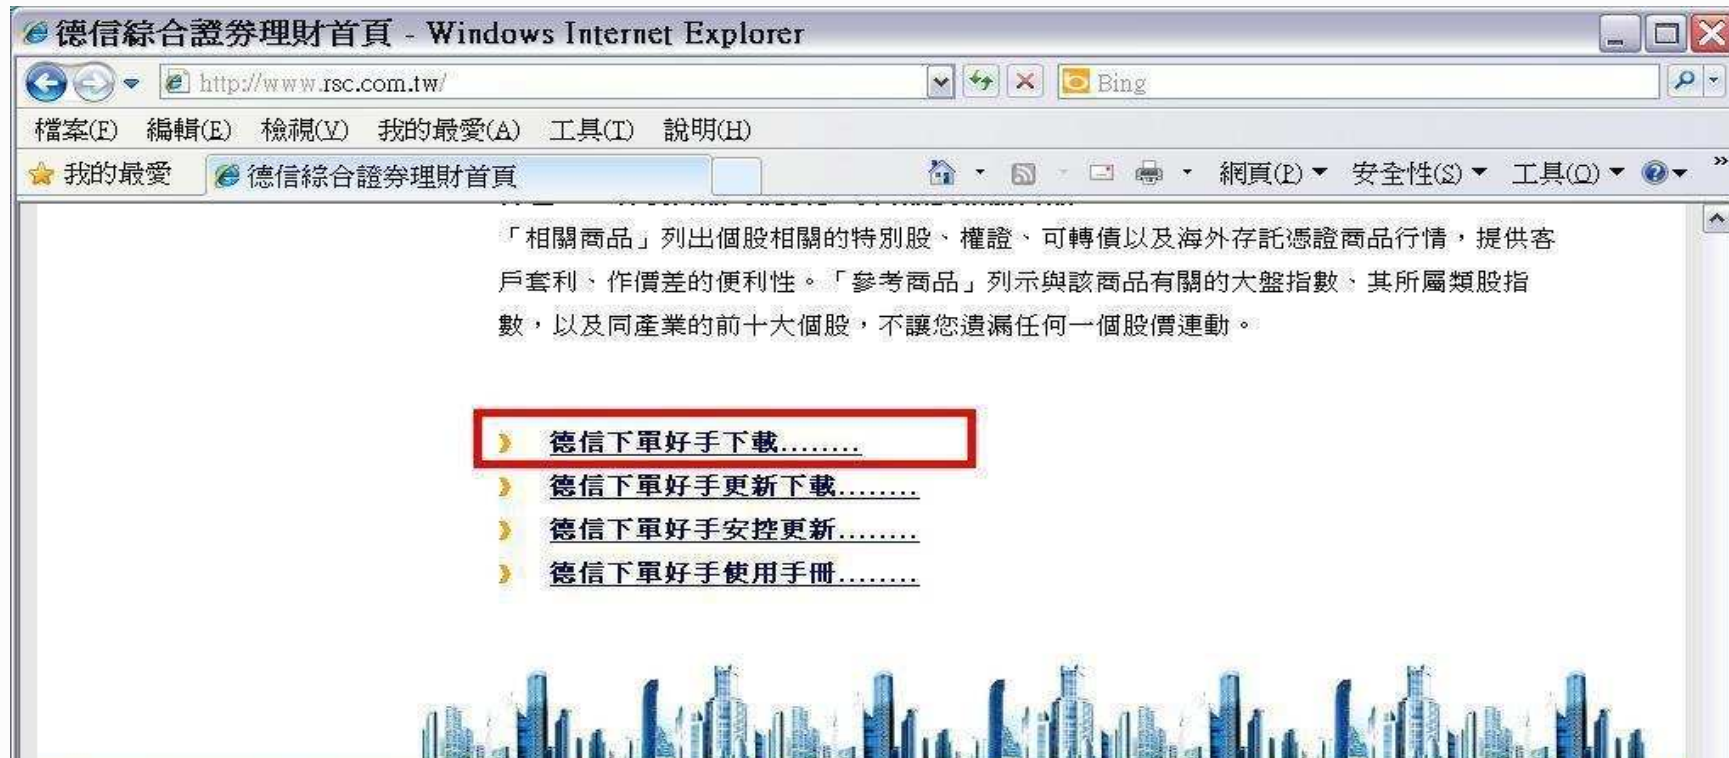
德信綜合證券理財首頁 - Windows Internet Explorer

http://www.rsc.com.tw/

Bing

檔案(F) 編輯(E) 檢視(V) 我的最愛(A) 工具(T) 說明(H)

我的最愛 德信綜合證券理財首頁

網頁(P) 安全性(S) 工具(O)

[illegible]

「相關商品」列出個股相關的特別股、權證、可轉債以及海外存託憑證商品行情，提供客戶套利、作價差的便利性。「參考商品」列示與該商品有關的大盤指數、其所屬類股指數，以及同產業的前十大個股，不讓您遺漏任何一個股價連動。

德信下單好手下載........
德信下單好手更新下載........
德信下單好手安控更新........
德信下單好手使用手冊........